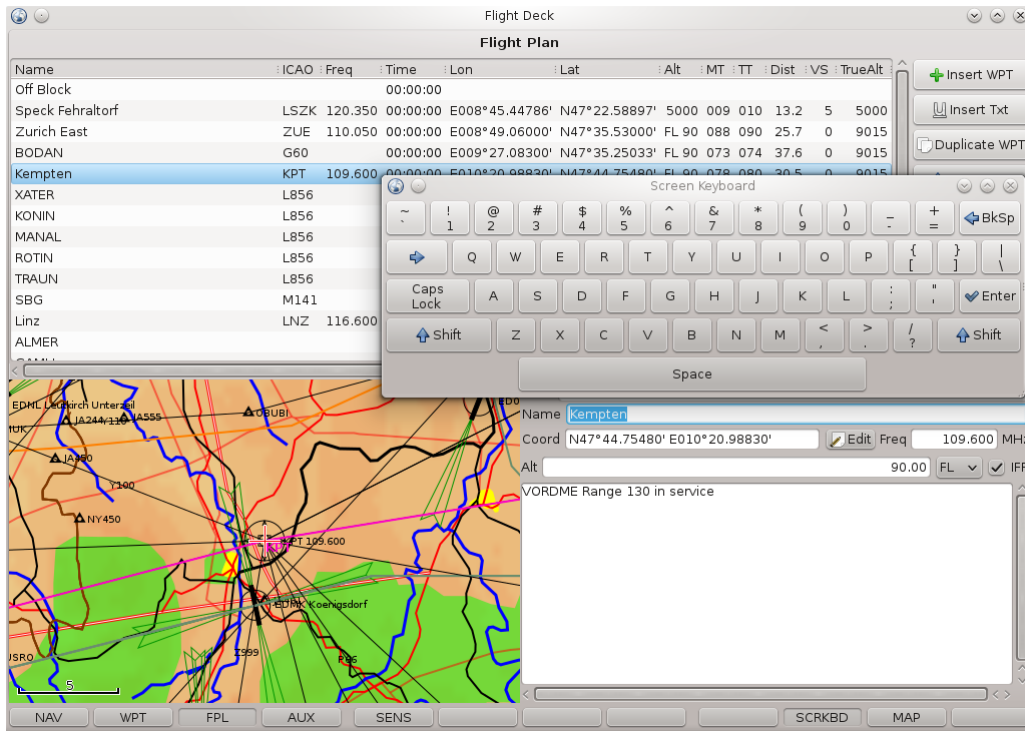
Flight Deck

Flight Plan

| Name | ICAO | Freq | Time | Lon | Lat | Alt | MT | TT | Dist | VS | TrueAlt |
|---|---|---|---|---|---|---|---|---|---|---|---|
| Off Block | | | 00:00:00 | | | | | | | | |
| Speck Fehraltorf | LSZK | 120.350 | 00:00:00 | E008°45.44786' | N47°22.58897' | 5000 | 009 | 010 | 13.2 | 5 | 5000 |
| Zurich East | ZUE | 110.050 | 00:00:00 | E008°49.06000' | N47°35.53000' | FL 90 | 088 | 090 | 25.7 | 0 | 9015 |
| BODAN | G60 | | 00:00:00 | E009°27.08300' | N47°35.25033' | FL 90 | 073 | 074 | 37.6 | 0 | 9015 |
| Kempten | KPT | 109.600 | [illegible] | | | | | | | | 9015 |
| XATER | L856 | | | | | | | | | | |
| KONIN | L856 | | | | | | | | | | |
| MANAL | L856 | | | | | | | | | | |
| ROTIN | L856 | | | | | | | | | | |
| TRAUN | L856 | | | | | | | | | | |
| SBG | M141 | | | | | | | | | | |
| Linz | LNZ | 116.600 | | | | | | | | | |
| ALMER | | | | | | | | | | | |

Insert WPT
Insert Txt
Duplicate WPT

Screen Keyboard

~ ` ! 1 @ 2 # 3 $ 4 % 5 ^ 6 & 7 * 8 ( 9 ) 0 _ - + = BkSp
Q W E R T Y U I O P { [ } ] | \
Caps Lock A S D F G H J K L : ; " ' Enter
Shift Z X C V B N M < , > . / ? Shift
Space

EDNL Leutkirch Unterzeil
JA244/110
JA555
OBUBI
JA390
Y100
NY450
KPT 109.600
EDMK Koenigsdorf
Z999
T86
5

Name Kempten
Coord N47°44.75480' E010°20.98830' Edit Freq 109.600 MHz
Alt 90.00 FL IFR
VORDME Range 130 in service

NAV WPT FPL AUX SENS SCRKBD MAP